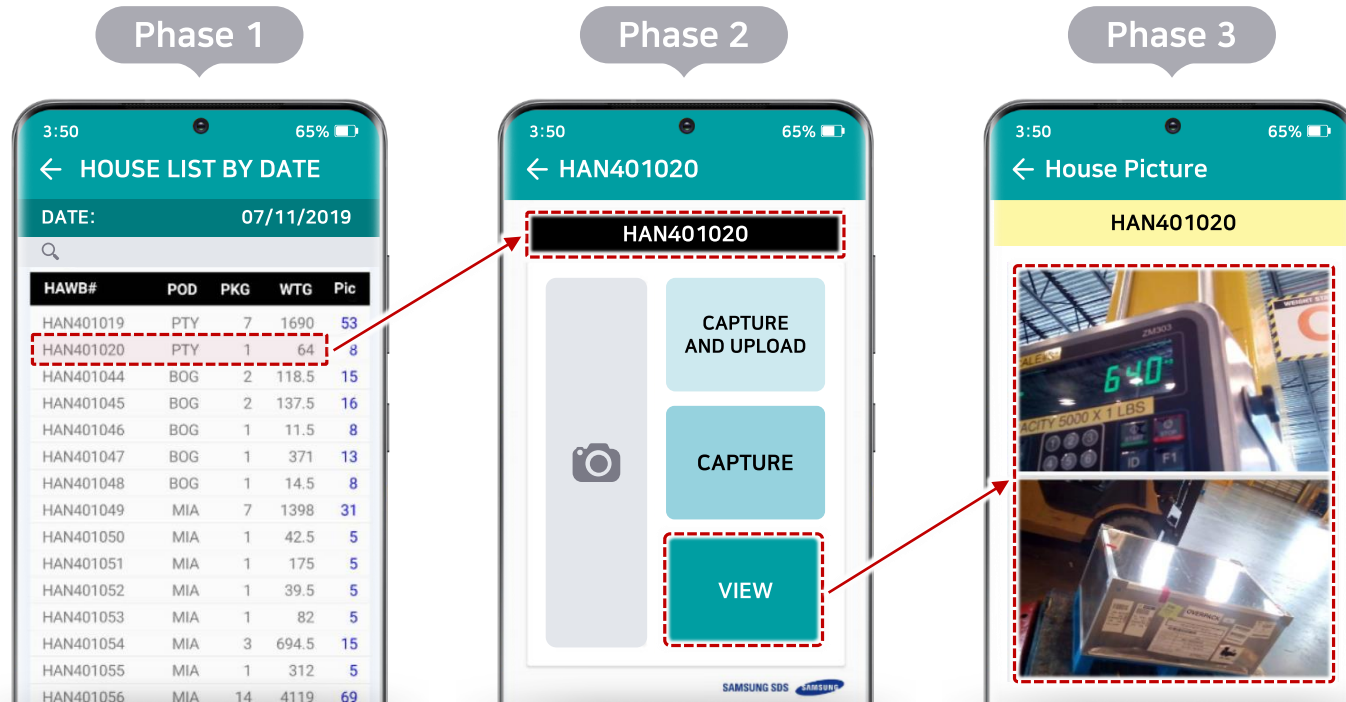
Phase 1

3:50 65%

← HOUSE LIST BY DATE

DATE: 07/11/2019

| HAWB# | POD | PKG | WTG | Pic |
|---|---|---|---|---|
| HAN401019 | PTY | 7 | 1690 | 53 |
| HAN401020 | PTY | 1 | 64 | 8 |
| HAN401044 | BOG | 2 | 118.5 | 15 |
| HAN401045 | BOG | 2 | 137.5 | 16 |
| HAN401046 | BOG | 1 | 11.5 | 8 |
| HAN401047 | BOG | 1 | 371 | 13 |
| HAN401048 | BOG | 1 | 14.5 | 8 |
| HAN401049 | MIA | 7 | 1398 | 31 |
| HAN401050 | MIA | 1 | 42.5 | 5 |
| HAN401051 | MIA | 1 | 175 | 5 |
| HAN401052 | MIA | 1 | 39.5 | 5 |
| HAN401053 | MIA | 1 | 82 | 5 |
| HAN401054 | MIA | 3 | 694.5 | 15 |
| HAN401055 | MIA | 1 | 312 | 5 |
| HAN401056 | MIA | 14 | 4119 | 69 |

Phase 2

3:50 65%

← HAN401020

HAN401020

CAPTURE AND UPLOAD

CAPTURE

VIEW

SAMSUNG SDS SAMSUNG

Phase 3

3:50 65%

← House Picture

HAN401020

ZM303
640
ACITY 5000 X 1 LBS
ID F1
OVERPACK